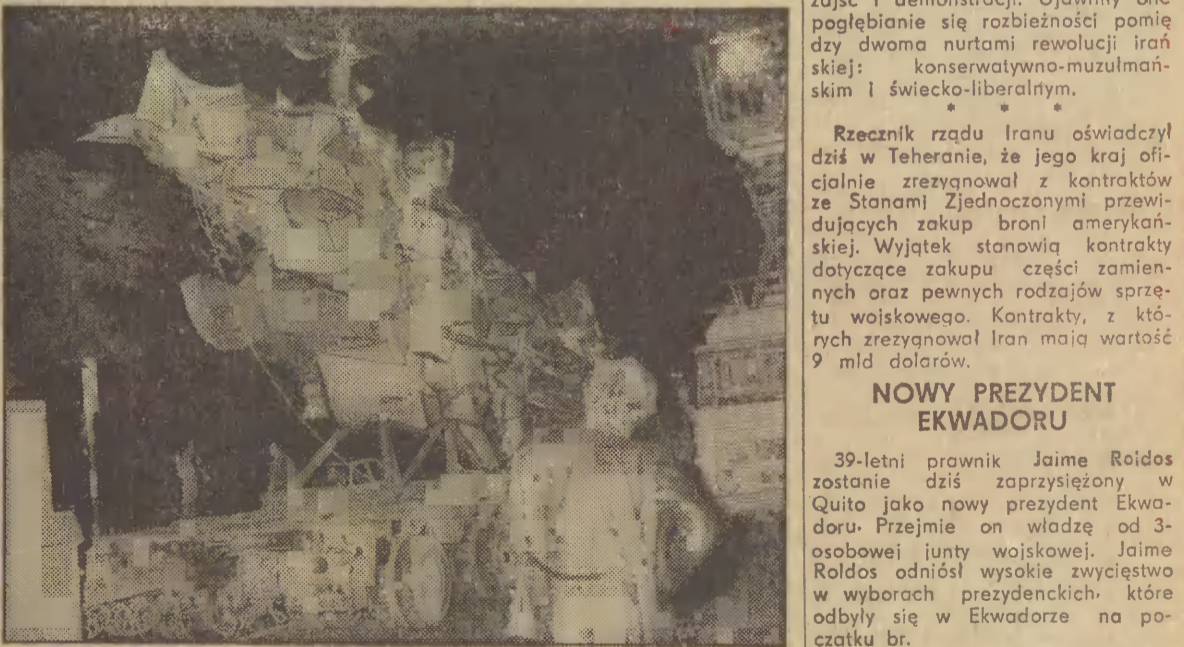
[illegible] i demonstracji. Ujawniły one pogłębianie się rozbieżności pomiędzy dwoma nurtami rewolucji irańskiej: konserwatywno-muzułmańskim i świecko-liberalnym.

* * *

Rzecznik rządu Iranu oświadczył dziś w Teheranie, że jego kraj oficjalnie zrezygnował z kontraktów ze Stanami Zjednoczonymi przewidujących zakup broni amerykańskiej. Wyjątek stanowią kontrakty dotyczące zakupu części zamiennych oraz pewnych rodzajów sprzętu wojskowego. Kontrakty, z których zrezygnował Iran mają wartość 9 mld dolarów.

NOWY PREZYDENT EKWADORU

39-letni prawnik Jaime Roldos zostanie dziś zaprzysiężony w Quito jako nowy prezydent Ekwadoru. Przejmie on władzę od 3-osobowej junty wojskowej. Jaime Roldos odniósł wysokie zwycięstwo w wyborach prezydenckich, które odbyły się w Ekwadorze na początku br.